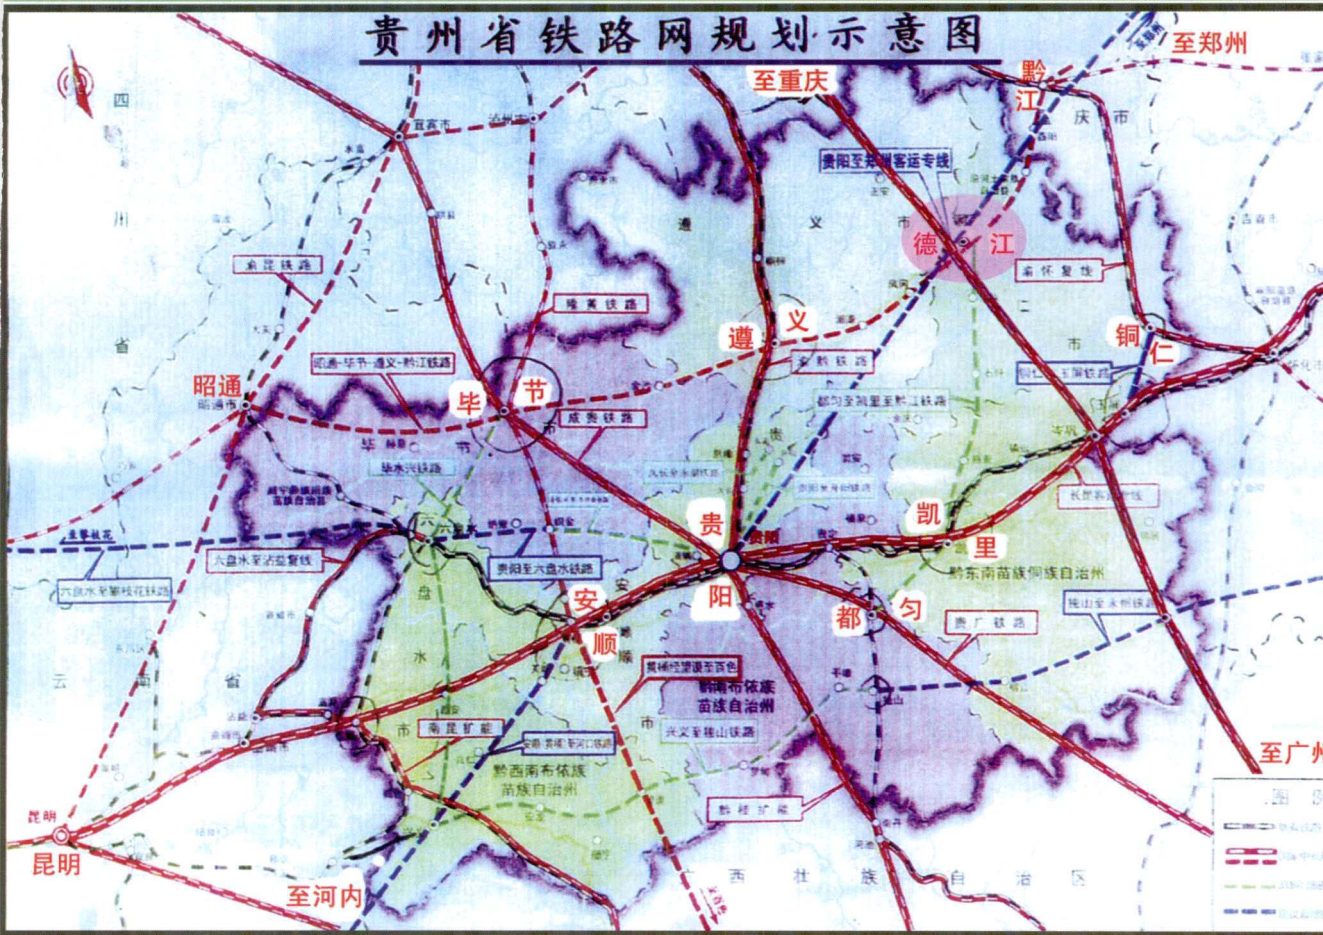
贵州省铁路网规划示意图

至郑州
至重庆
黔江
庆
市
四
川
省
宜宾市
泸州市
遵
义
市
贵阳至郑州客运专线
德江
渝怀复线
渝昆铁路
隆黄铁路
遵义
铜仁
昭通
昭通市
昭通-毕节-遵义-黔江铁路
毕节
渝黔铁路
都匀至凯里至黔江铁路
成贵铁路
毕
市
毕水兴铁路
长昆客运专线
贵
凯
里
六盘水至沾益复线
贵阳至六盘水铁路
黔东南苗族侗族自治州
六盘水至攀枝花铁路
安
阳
顺
都
匀
贵广铁路
独山至永州铁路
云
南
省
六
盘
水
市
黔南布依族苗族自治州
南昆扩能
黔西南布依族苗族自治州
兴义至独山铁路
黔桂扩能
昆明
至河内
广西壮族自治区
至广州
图例